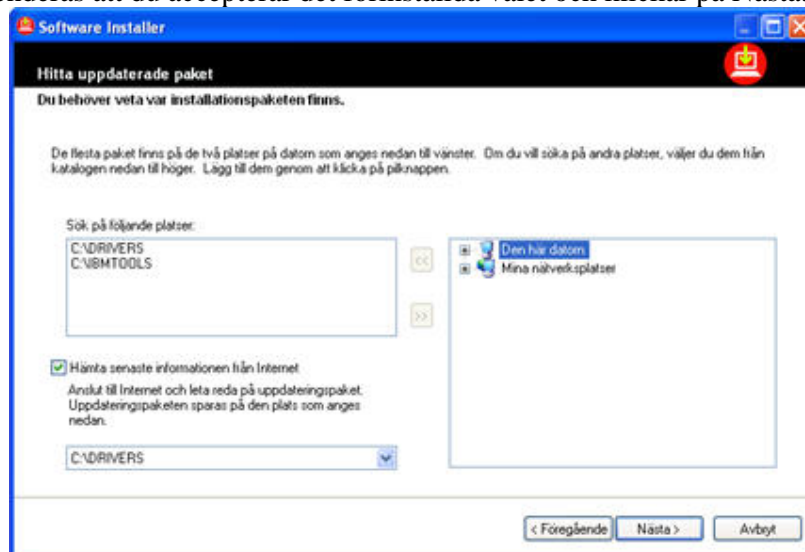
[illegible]

Software Installer

Hitta uppdaterade paket

Du behöver veta var installationspaketen finns.

De flesta paket finns på de två platser på datorn som anges nedan till vänster. Om du vill söka på andra platser, väljer du dem från katalogen nedan till höger. Lägg till dem genom att klicka på pilknappen.

Sök på följande platser:

C:\DRIVERS
C:\IBMTOOLS

<<

>>

Den här datorn
Mina nätverksplatser

Hämta senaste informationen från Internet

Anslut till Internet och leta reda på uppdateringspaket. Uppdateringspaketen sparas på den plats som anges nedan.

C:\DRIVERS

< Föregående

Nästa >

Avbryt